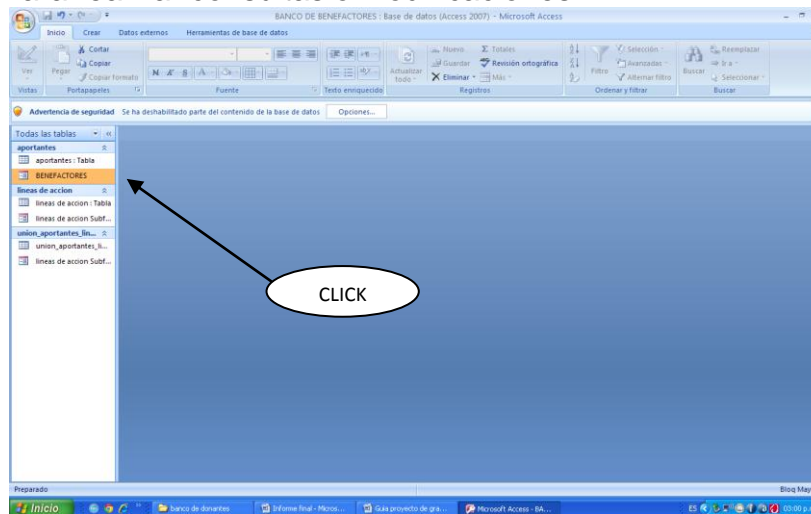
BANCO DE BENEFACTORES : Base de datos (Access 2007) - Microsoft Access

Inicio Crear Datos externos Herramientas de base de datos

Ver Pegar Cortar Copiar Copiar formato Actualizar todo Nuevo Guardar Eliminar Totales Revisión ortográfica Más Filtro Selección Avanzadas Alternar filtro Buscar Reemplazar Ir a Seleccionar

Vistas Portapapeles Fuente Texto enriquecido Registros Ordenar y filtrar Buscar

Advertencia de seguridad Se ha deshabilitado parte del contenido de la base de datos Opciones...

Todas las tablas
aportantes
aportantes : Tabla
BENEFACTORES
lineas de accion
lineas de accion : Tabla
lineas de accion Subf...
union_aportantes_lin...
union_aportantes_li...
lineas de accion Subf...

CLICK

Preparado Bloq May

Inicio banco de donantes Informe final - Micros... Guia proyecto de gra... Microsoft Access - BA... ES 03:00 p.